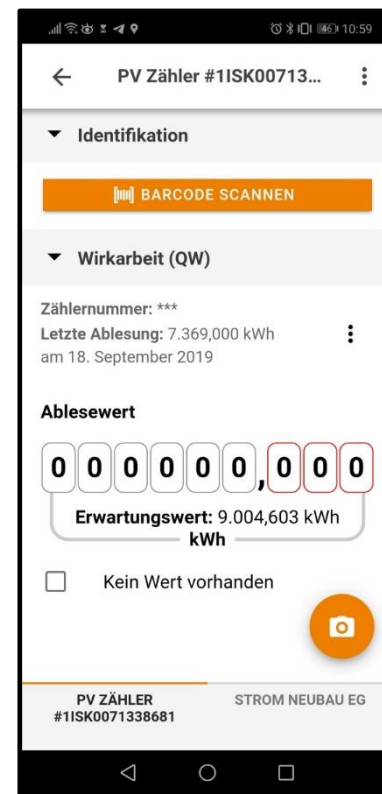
46 10:59

PV Zähler #1ISK00713...

Identifikation

BARCODE SCANNEN

Wirkarbeit (QW)

Zählernummer: ***
Letzte Ablesung: 7.369,000 kWh am 18. September 2019

Ablesewert

0 0 0 0 0 0 , 0 0 0

Erwartungswert: 9.004,603 kWh

kWh

Kein Wert vorhanden

PV ZÄHLER #1ISK0071338681

STROM NEUBAU EG